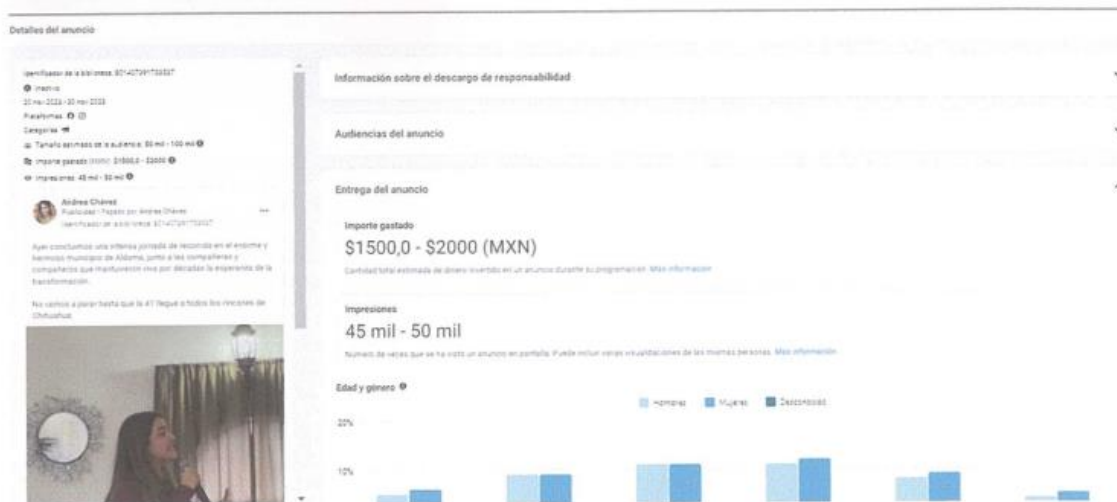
Detalles del anuncio

Identificador de la biblioteca: 801407391733537
Inactivo
20 nov 2023 - 30 nov 2023
Plataformas
Categorías
Tamaño estimado de la audiencia: 50 mil - 100 mil
Importe gastado (MXN): $1500,0 - $2000
Impresiones: 45 mil - 50 mil

Andrea Chávez
Publicidad · Pagado por: Andrea Chávez
Identificador de la biblioteca: 801407391733537

Ayer concluimos una intensa jornada de recorrido en el enorme y hermoso municipio de Aldama, junto a las compañeras y compañeros que mantuvieron viva por décadas la esperanza de la transformación.

No vamos a parar hasta que la 4T llegue a todos los rincones de Chihuahua.

Información sobre el descargo de responsabilidad

Audiencias del anuncio

Entrega del anuncio

Importe gastado
$1500,0 - $2000 (MXN)
Cantidad total estimada de dinero invertido en un anuncio durante su programación. Más información

Impresiones
45 mil - 50 mil
Número de veces que se ha visto un anuncio en pantalla. Puede incluir varias visualizaciones de las mismas personas. Más información

Edad y género
Hombres Mujeres Desconocido
20%
10%